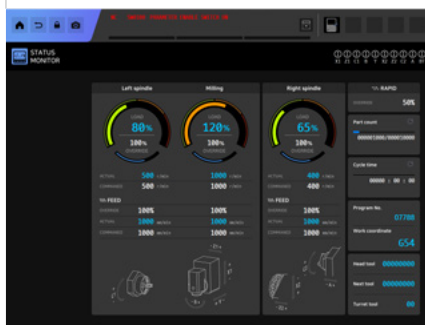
STATUS MONITOR

Left spindle

LOAD
80%
100%
OVERRIDE

ACTUAL 500 r/min
COMMAND 500 r/min

Milling

LOAD
120%
100%
OVERRIDE

1000 r/min
1000 r/min

Right spindle

LOAD
65%
100%
OVERRIDE

ACTUAL 400 r/min
COMMAND 400 r/min

% FEED
OVERRIDE 100%
ACTUAL 1000 mm/min
COMMAND 1000 mm/min

100%
1000 mm/min
1000 mm/min

% FEED
OVERRIDE 100%
ACTUAL 1000 mm/min
COMMAND 1000 mm/min

% RAPID
OVERRIDE 50%

Part count
000000/000000

Cycle time
00000 : 00 : 00

Program No.
O7788

Work coordinate
G54

Head tool 00000000

Next tool 00000000

Turret tool 00